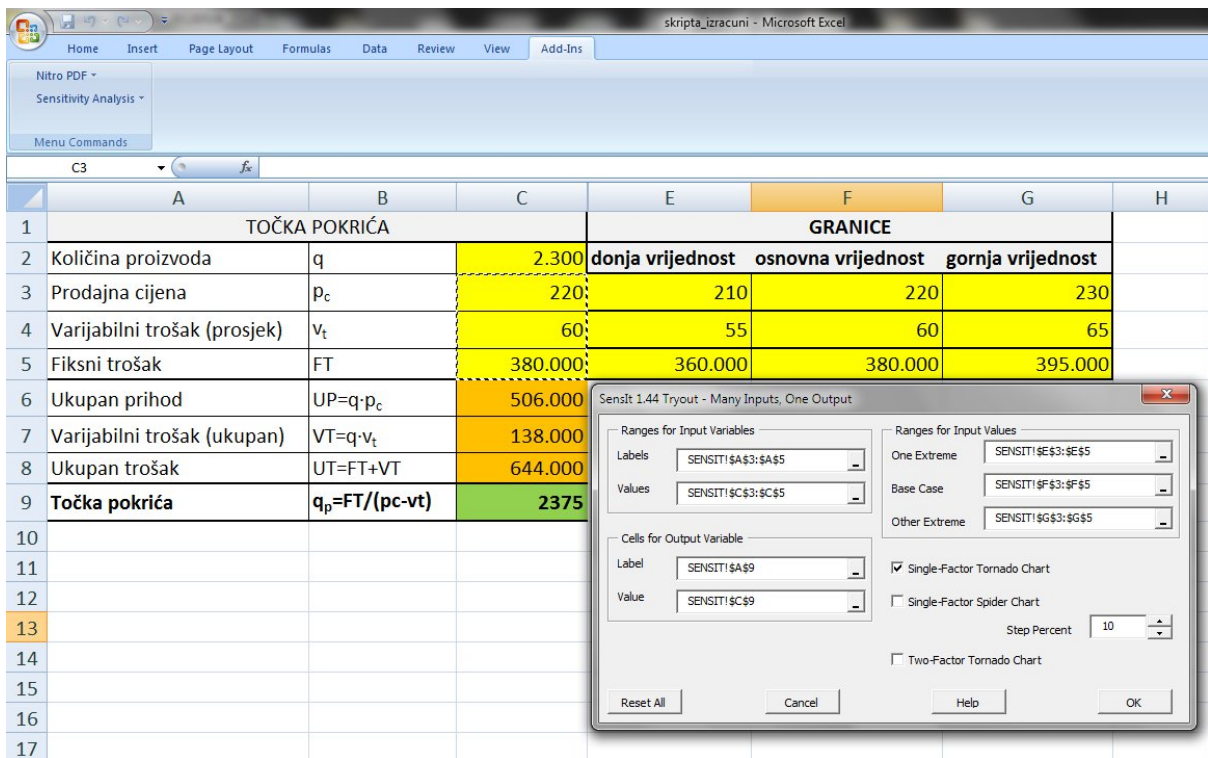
skripta_izracuni - Microsoft Excel

Home Insert Page Layout Formulas Data Review View Add-Ins

Nitro PDF
Sensitivity Analysis
Menu Commands

C3 $f_x$

| | A | B | C | E | F | G | H |
|---|---|---|---|---|---|---|---|
| 1 | TOČKA POKRIĆA | | | GRANICE | | | |
| 2 | Količina proizvoda | q | 2.300 | donja vrijednost | osnovna vrijednost | gornja vrijednost | |
| 3 | Prodajna cijena | $p_c$ | 220 | 210 | 220 | 230 | |
| 4 | Varijabilni trošak (prosjek) | $v_t$ | 60 | 55 | 60 | 65 | |
| 5 | Fiksni trošak | FT | 380.000 | 360.000 | 380.000 | 395.000 | |
| 6 | Ukupan prihod | $UP=q\cdot p_c$ | 506.000 | | | | |
| 7 | Varijabilni trošak (ukupan) | $VT=q\cdot v_t$ | 138.000 | | | | |
| 8 | Ukupan trošak | UT=FT+VT | 644.000 | | | | |
| 9 | Točka pokrića | $q_p$=FT/(pc-vt) | 2375 | | | | |
| 10 | | | | | | | |
| 11 | | | | | | | |
| 12 | | | | | | | |
| 13 | | | | | | | |
| 14 | | | | | | | |
| 15 | | | | | | | |
| 16 | | | | | | | |
| 17 | | | | | | | |

SensIt 1.44 Tryout - Many Inputs, One Output

Ranges for Input Variables
Labels SENSIT!$A$3:$A$5
Values SENSIT!$C$3:$C$5

Cells for Output Variable
Label SENSIT!$A$9
Value SENSIT!$C$9

Ranges for Input Values
One Extreme SENSIT!$E$3:$E$5
Base Case SENSIT!$F$3:$F$5
Other Extreme SENSIT!$G$3:$G$5

Single-Factor Tornado Chart
Single-Factor Spider Chart
Step Percent 10
Two-Factor Tornado Chart

Reset All Cancel Help OK